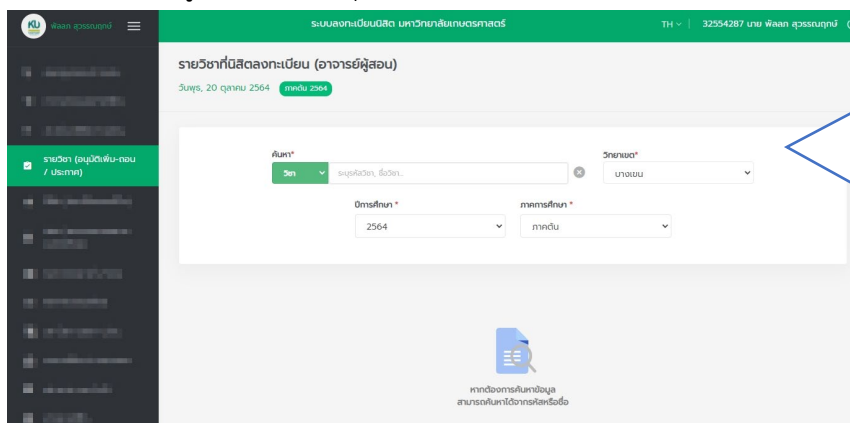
KU พิลลภ สุวรรณฤกษ์

ระบบลงทะเบียนนิสิต มหาวิทยาลัยเกษตรศาสตร์

TH | 32554287 นาย พิลลภ สุวรรณฤกษ์

รายวิชา (อนุมัติเพิ่ม-ถอน / ประกาศ)

รายวิชาที่นิสิตลงทะเบียน (อาจารย์ผู้สอน)

วันพุธ, 20 ตุลาคม 2564 ภาคต้น 2564

ค้นหา*

วิชา

ระบุรหัสวิชา, ชื่อวิชา...

วิทยาเขต*

บางเขน

ปีการศึกษา *

2564

ภาคการศึกษา *

ภาคต้น

หากต้องการค้นหาข้อมูล สามารถค้นหาได้จากรหัสหรือชื่อ